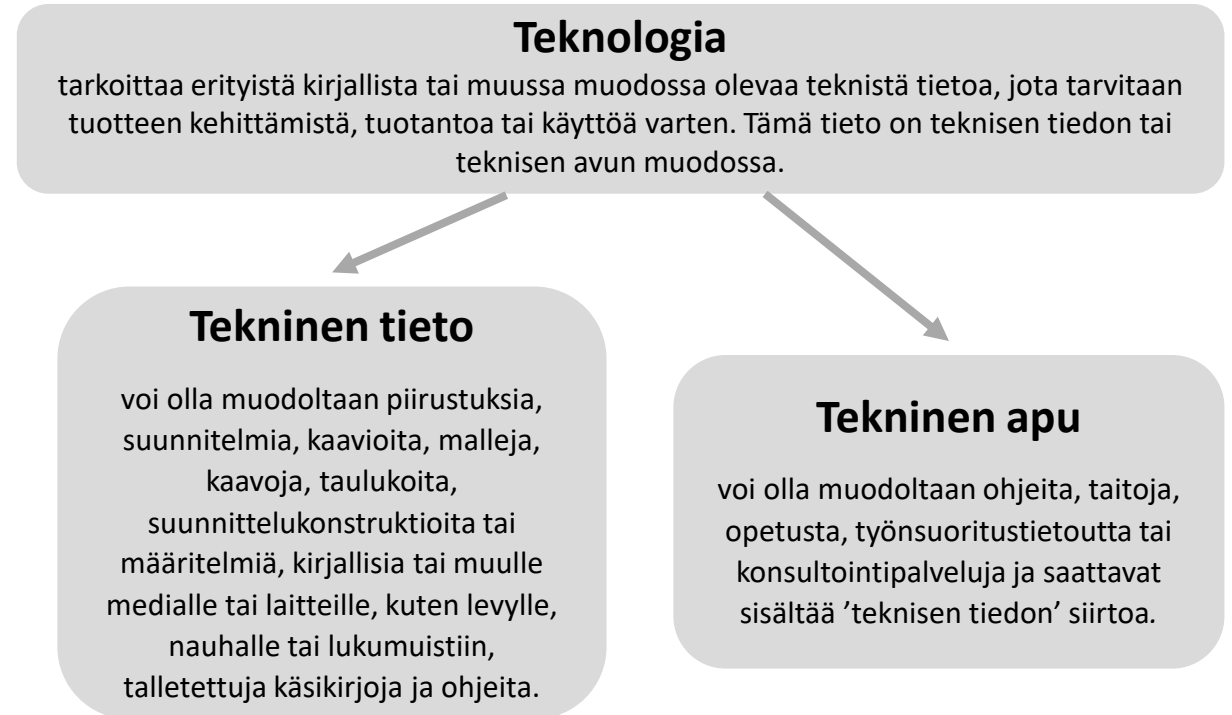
**Teknologia**
tarkoittaa erityistä kirjallista tai muussa muodossa olevaa teknistä tietoa, jota tarvitaan tuotteen kehittämistä, tuotantoa tai käyttöä varten. Tämä tieto on teknisen tiedon tai teknisen avun muodossa.

**Tekninen tieto**
voi olla muodoltaan piirustuksia, suunnitelmia, kaavioita, malleja, kaavoja, taulukoita, suunnittelukonstruktioita tai määritelmiä, kirjallisia tai muulle medialle tai laitteille, kuten levylle, nauhalle tai lukumuistiin, talletettuja käsikirjoja ja ohjeita.

**Tekninen apu**
voi olla muodoltaan ohjeita, taitoja, opetusta, työnsuoritustietoutta tai konsultointipalveluja ja saattavat sisältää ’teknisen tiedon’ siirtoa.